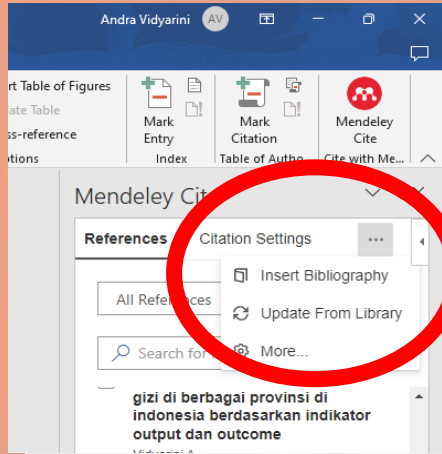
Andra Vidyarini AV

rt Table of Figures
ate Table
ss-reference
tions

Mark Entry
Index

Mark Citation
Table of Autho

Mendeley Cite
Cite with Me...

Mendeley Cit

References
Citation Settings
...

Insert Bibliography
Update From Library
More...

All Referen

Search for

gizi di berbagai provinsi di indonesia berdasarkan indikator output dan outcome
Vidyarini A